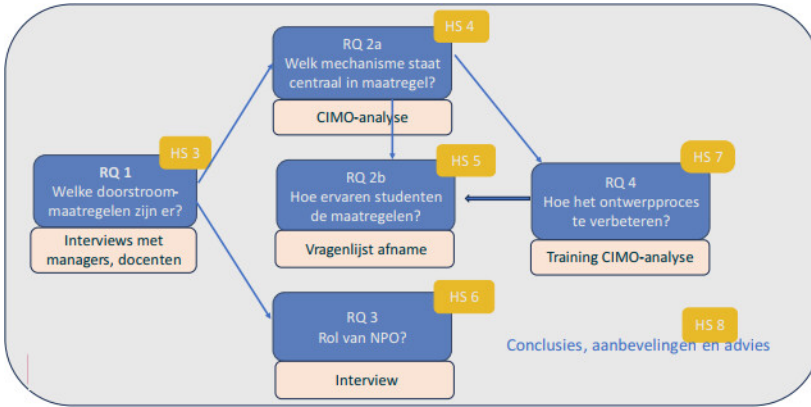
RQ 2a
Welk mechanisme staat centraal in maatregel?

HS 4

CIMO-analyse

RQ 1
Welke doorstroommaatregelen zijn er?

HS 3

Interviews met managers, docenten

RQ 2b
Hoe ervaren studenten de maatregelen?

HS 5

Vragenlijst afname

RQ 4
Hoe het ontwerpproces te verbeteren?

HS 7

Training CIMO-analyse

RQ 3
Rol van NPO?

HS 6

Interview

HS 8

Conclusies, aanbevelingen en advies